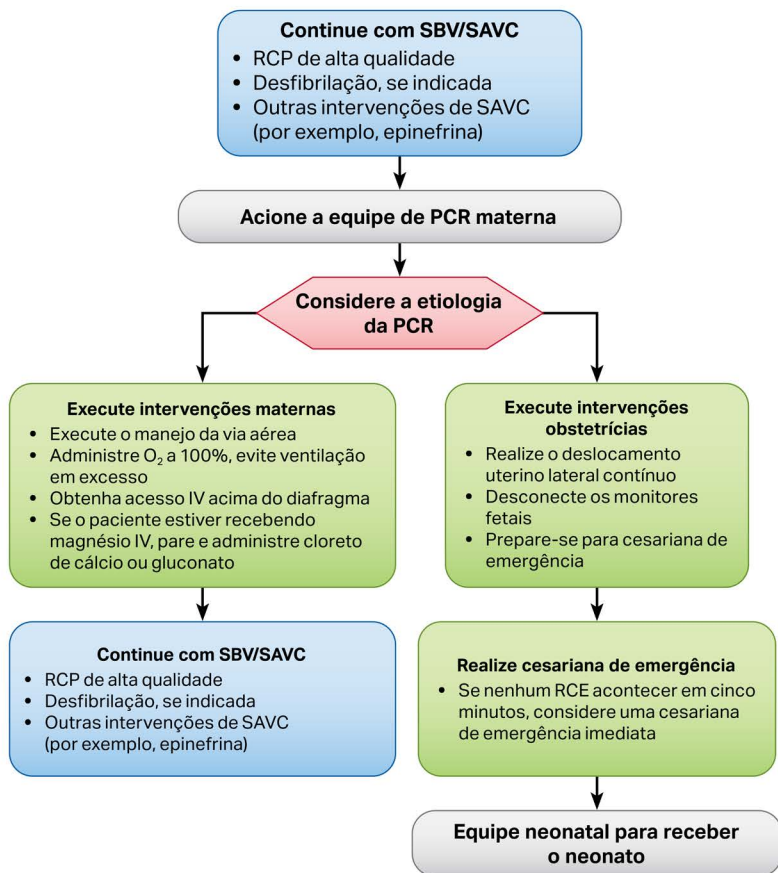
Continue com SBV/SAVC
• RCP de alta qualidade
• Desfibrilação, se indicada
• Outras intervenções de SAVC (por exemplo, epinefrina)

Acione a equipe de PCR materna

Considere a etiologia da PCR

Execute intervenções maternas
• Execute o manejo da via aérea
• Administre $O_2$ a 100%, evite ventilação em excesso
• Obtenha acesso IV acima do diafragma
• Se o paciente estiver recebendo magnésio IV, pare e administre cloreto de cálcio ou gluconato

Continue com SBV/SAVC
• RCP de alta qualidade
• Desfibrilação, se indicada
• Outras intervenções de SAVC (por exemplo, epinefrina)

Execute intervenções obstetrícias
• Realize o deslocamento uterino lateral contínuo
• Desconecte os monitores fetais
• Prepare-se para cesariana de emergência

Realize cesariana de emergência
• Se nenhum RCE acontecer em cinco minutos, considere uma cesariana de emergência imediata

Equipe neonatal para receber o neonato